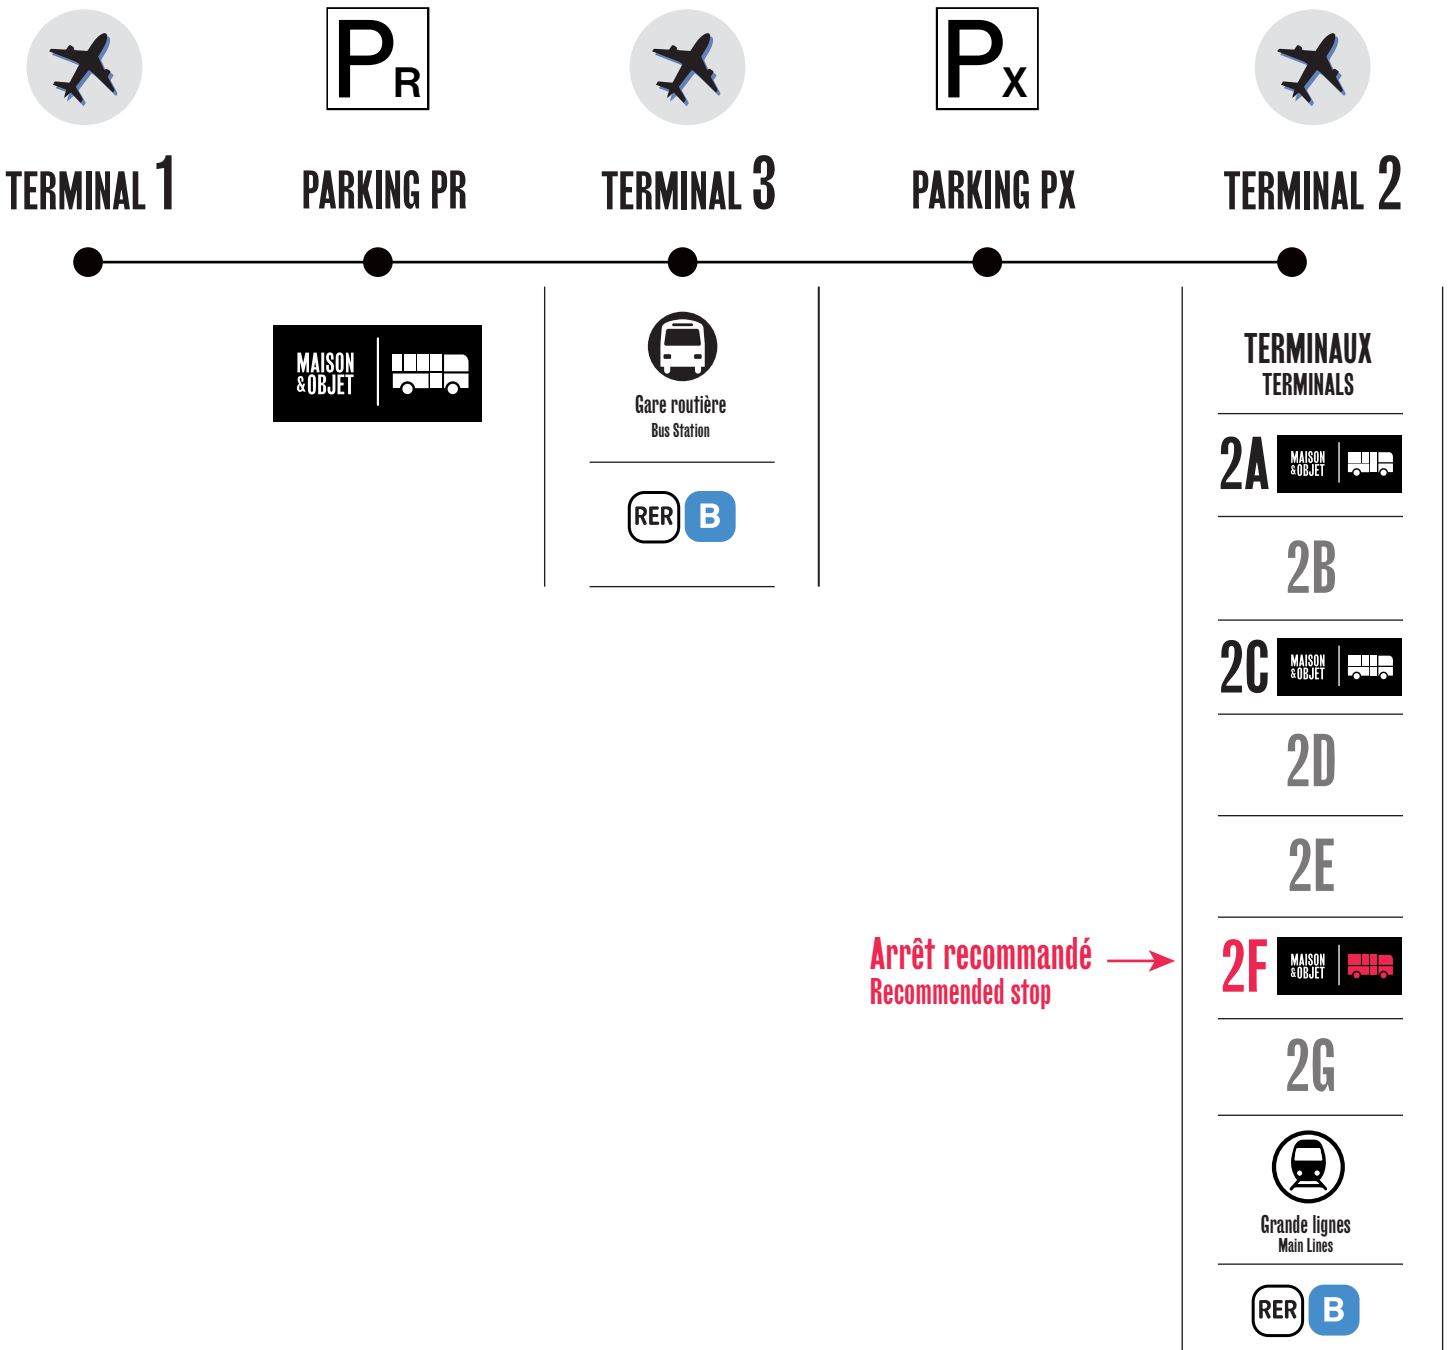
PR

PX

TERMINAL 1

PARKING PR

TERMINAL 3

PARKING PX

TERMINAL 2

MAISON &OBJET

Gare routière
Bus Station

RER B

TERMINAUX
TERMINALS

2A MAISON &OBJET

2B

2C MAISON &OBJET

2D

2E

Arrêt recommandé
Recommended stop

2F MAISON &OBJET

2G

Grande lignes
Main Lines

RER B